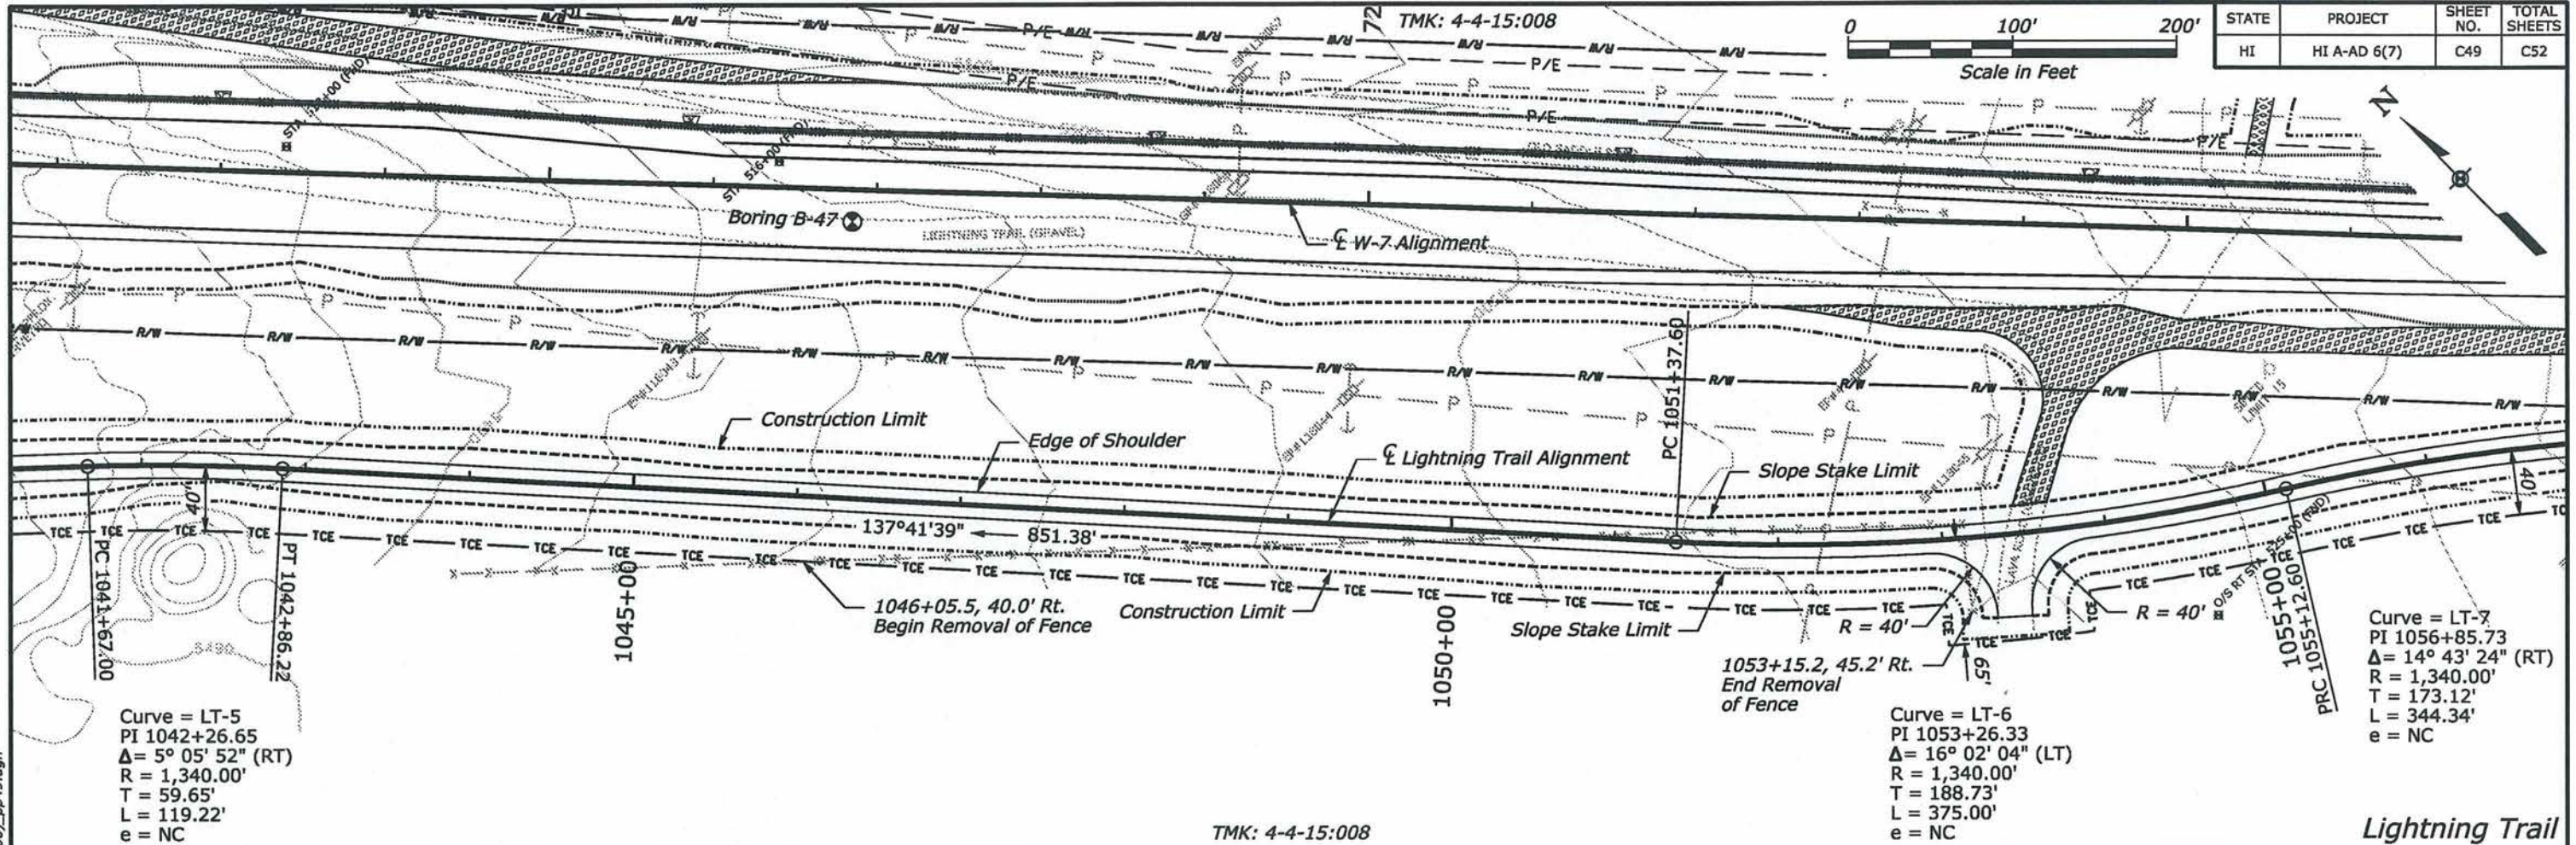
TMK: 4-4-15:008

0 100' 200'
Scale in Feet

| STATE | PROJECT | SHEET NO. | TOTAL SHEETS |
|---|---|---|---|
| HI | HI A-AD 6(7) | C49 | C52 |

N

P/E
R/W
P/E
P/E
P/E

Boring B-47
LIGHTNING TRAIL (GRAVEL)
℄ W-7 Alignment

R/W R/W R/W R/W R/W R/W R/W R/W R/W R/W R/W R/W R/W R/W

Construction Limit
Edge of Shoulder
℄ Lightning Trail Alignment
PC 1051+37.60
Slope Stake Limit
40'
40'

TCE TCE TCE TCE TCE TCE TCE TCE TCE TCE TCE TCE TCE TCE TCE TCE TCE TCE TCE TCE TCE TCE TCE TCE TCE

137°41'39" ← 851.38'

PC 1041+67.00
PT 1042+86.22
1045+00
1046+05.5, 40.0' Rt.
Begin Removal of Fence
Construction Limit
1050+00
Slope Stake Limit
R = 40'
R = 40'
65'
1053+15.2, 45.2' Rt.
End Removal of Fence
1055+00
PRC 1055+12.60

Curve = LT-5
PI 1042+26.65
Δ= 5° 05' 52" (RT)
R = 1,340.00'
T = 59.65'
L = 119.22'
e = NC

TMK: 4-4-15:008

Curve = LT-6
PI 1053+26.33
Δ= 16° 02' 04" (LT)
R = 1,340.00'
T = 188.73'
L = 375.00'
e = NC

Curve = LT-7
PI 1056+85.73
Δ= 14° 43' 24" (RT)
R = 1,340.00'
T = 173.12'
L = 344.34'
e = NC

Lightning Trail